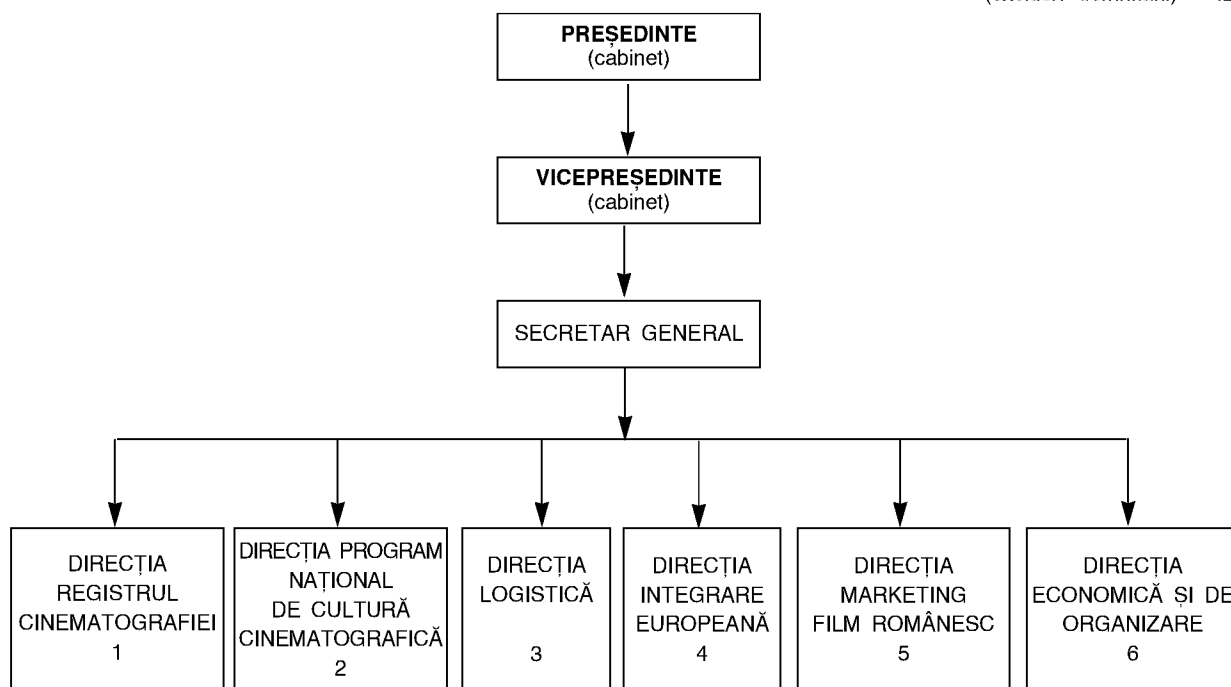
(illegible)

PREȘEDINTE
(cabinet)

VICEPREȘEDINTE
(cabinet)

SECRETAR GENERAL

DIRECȚIA REGISTRUL CINEMATOGRAFIEI
1

DIRECȚIA PROGRAM NAȚIONAL DE CULTURĂ CINEMATOGRAFICĂ
2

DIRECȚIA LOGISTICĂ
3

DIRECȚIA INTEGRARE EUROPEANĂ
4

DIRECȚIA MARKETING FILM ROMÂNESC
5

DIRECȚIA ECONOMICĂ ȘI DE ORGANIZARE
6